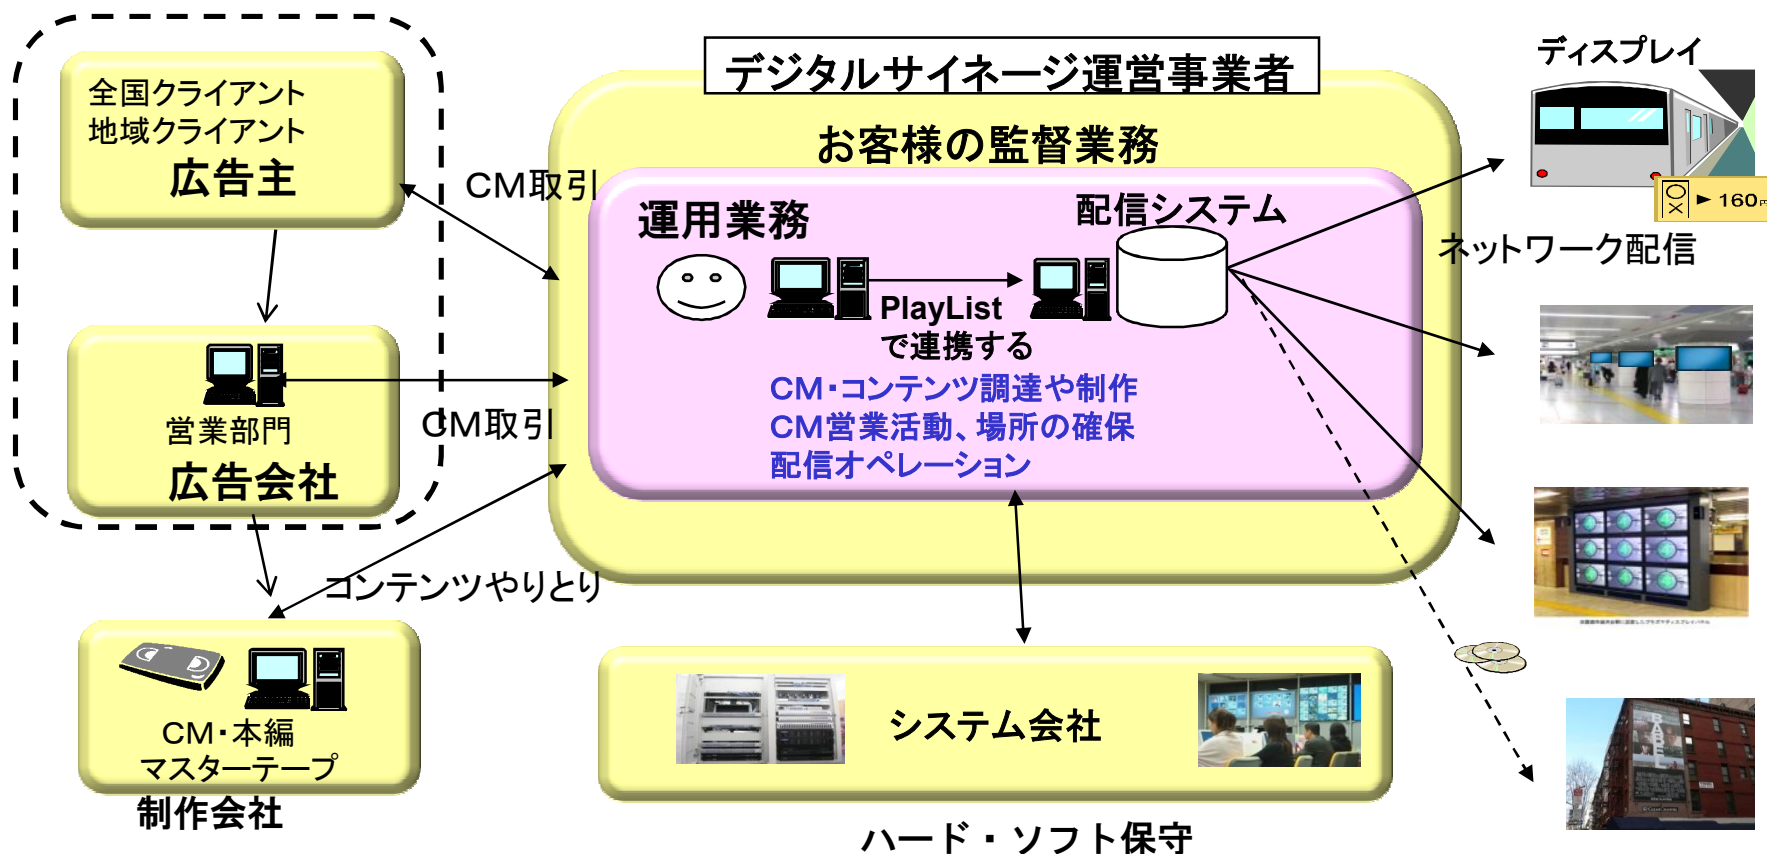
全国クライアント
地域クライアント
広告主

CM取引

営業部門
広告会社

CM取引

コンテンツやりとり

CM・本編
マスターテープ
制作会社

デジタルサイネージ運営事業者

お客様の監督業務

運用業務

配信システム

PlayList
で連携する

CM・コンテンツ調達や制作
CM営業活動、場所の確保
配信オペレーション

システム会社

ハード・ソフト保守

ディスプレイ

160

ネットワーク配信